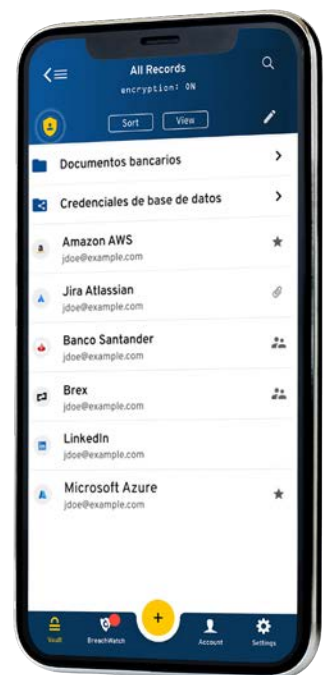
All Records
encryption: ON

Sort
View

Documentos bancarios

Credenciales de base de datos

Amazon AWS
jdoe@example.com

Jira Atlassian
jdoe@example.com

Banco Santander
jdoe@example.com

Brex
jdoe@example.com

LinkedIn
jdoe@example.com

Microsoft Azure
jdoe@example.com

Vault
BreachWatch
+
Account
Settings